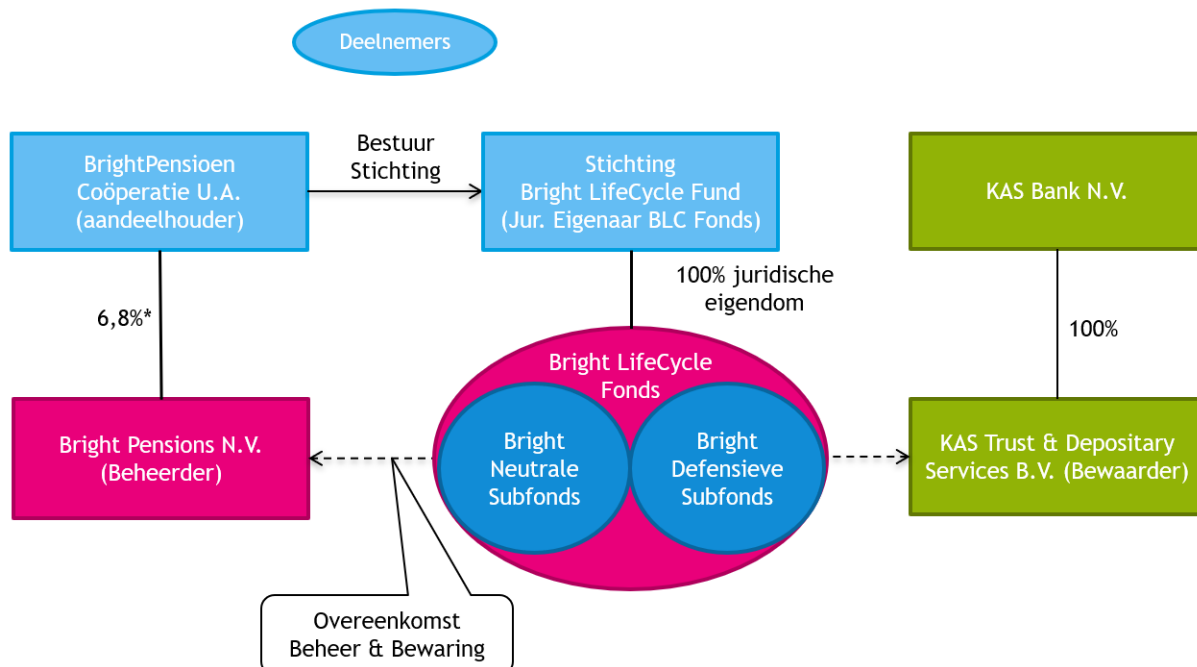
Deelnemers

BrightPensioen Coöperatie U.A. (aandeelhouder)

Bestuur Stichting

Stichting Bright LifeCycle Fund (Jur. Eigenaar BLC Fonds)

KAS Bank N.V.

6,8%*

100% juridische eigendom

100%

Bright LifeCycle Fonds

Bright Neutrale Subfonds

Bright Defensieve Subfonds

Bright Pensions N.V. (Beheerder)

KAS Trust & Depositary Services B.V. (Bewaarder)

Overeenkomst Beheer & Bewaring